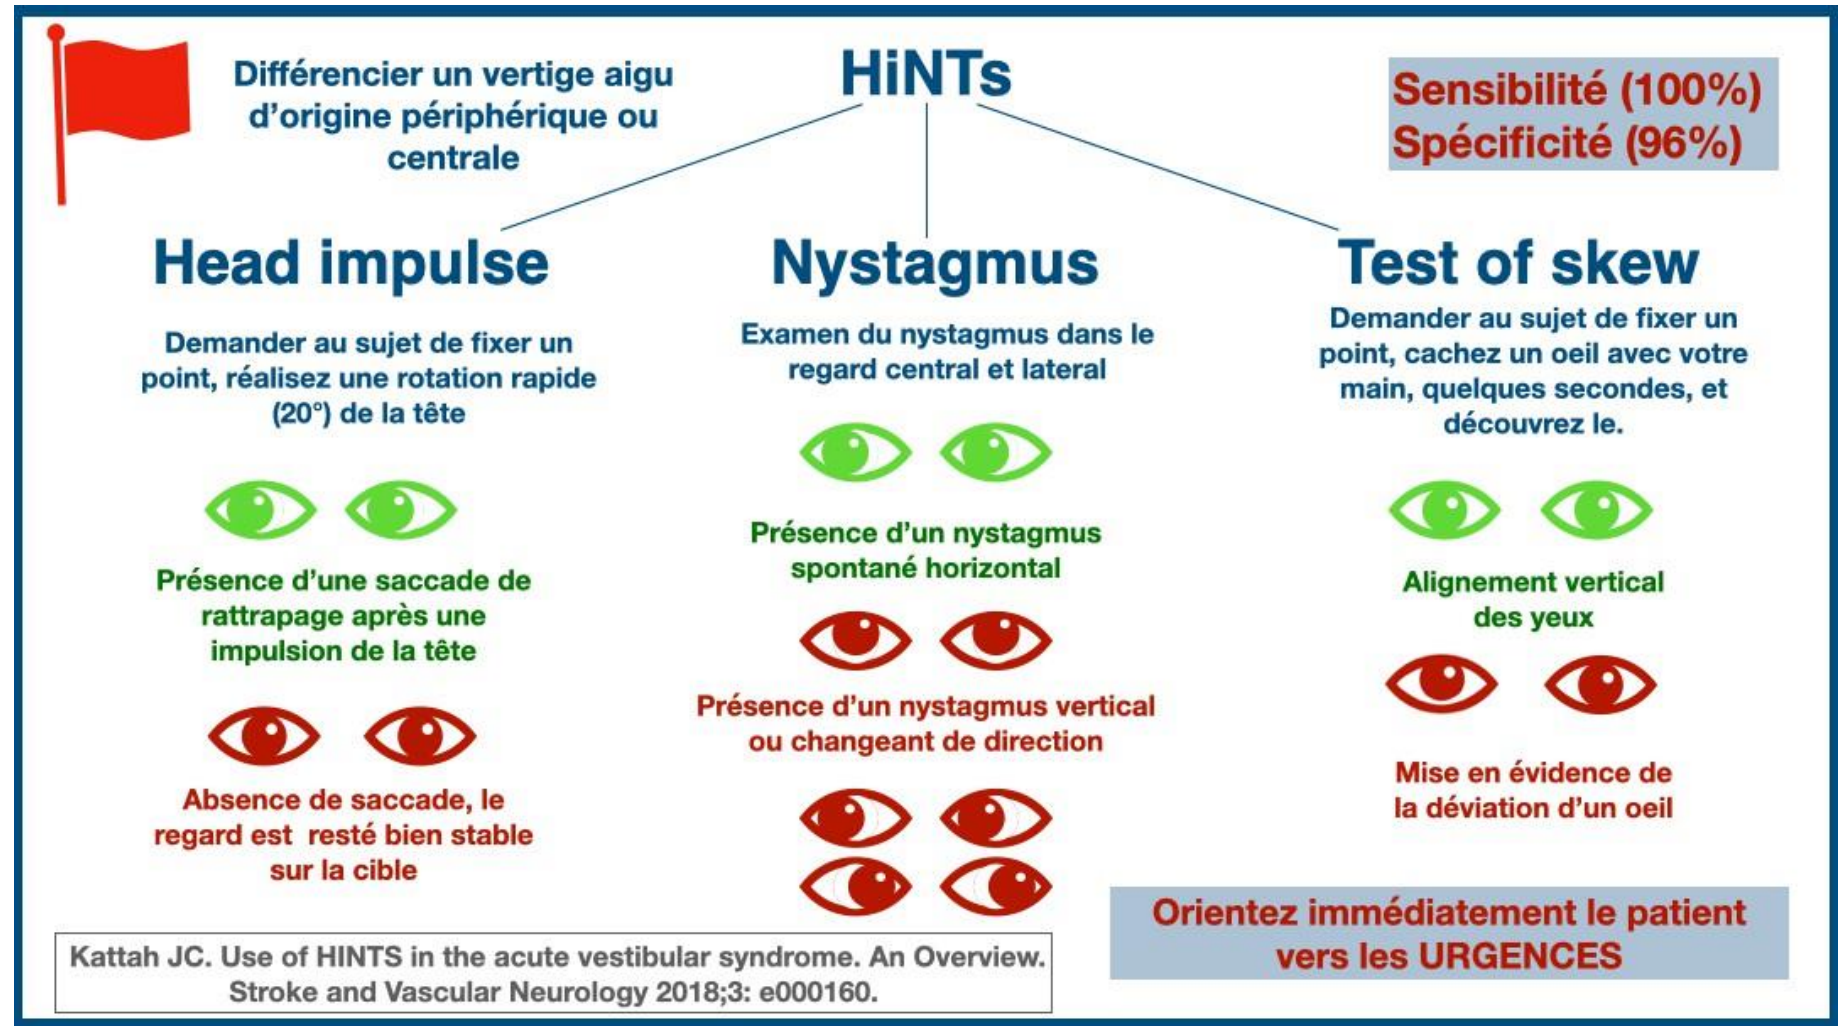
Différencier un vertige aigu d'origine périphérique ou centrale

HiNTs

Sensibilité (100%)
Spécificité (96%)

Head impulse

Demander au sujet de fixer un point, réalisez une rotation rapide (20°) de la tête

Présence d'une saccade de rattrapage après une impulsion de la tête

Absence de saccade, le regard est resté bien stable sur la cible

Nystagmus

Examen du nystagmus dans le regard central et lateral

Présence d'un nystagmus spontané horizontal

Présence d'un nystagmus vertical ou changeant de direction

Test of skew

Demander au sujet de fixer un point, cachez un oeil avec votre main, quelques secondes, et découvrez le.

Alignement vertical des yeux

Mise en évidence de la déviation d'un oeil

Orientez immédiatement le patient vers les URGENCES

Kattah JC. Use of HINTS in the acute vestibular syndrome. An Overview. Stroke and Vascular Neurology 2018;3: e000160.